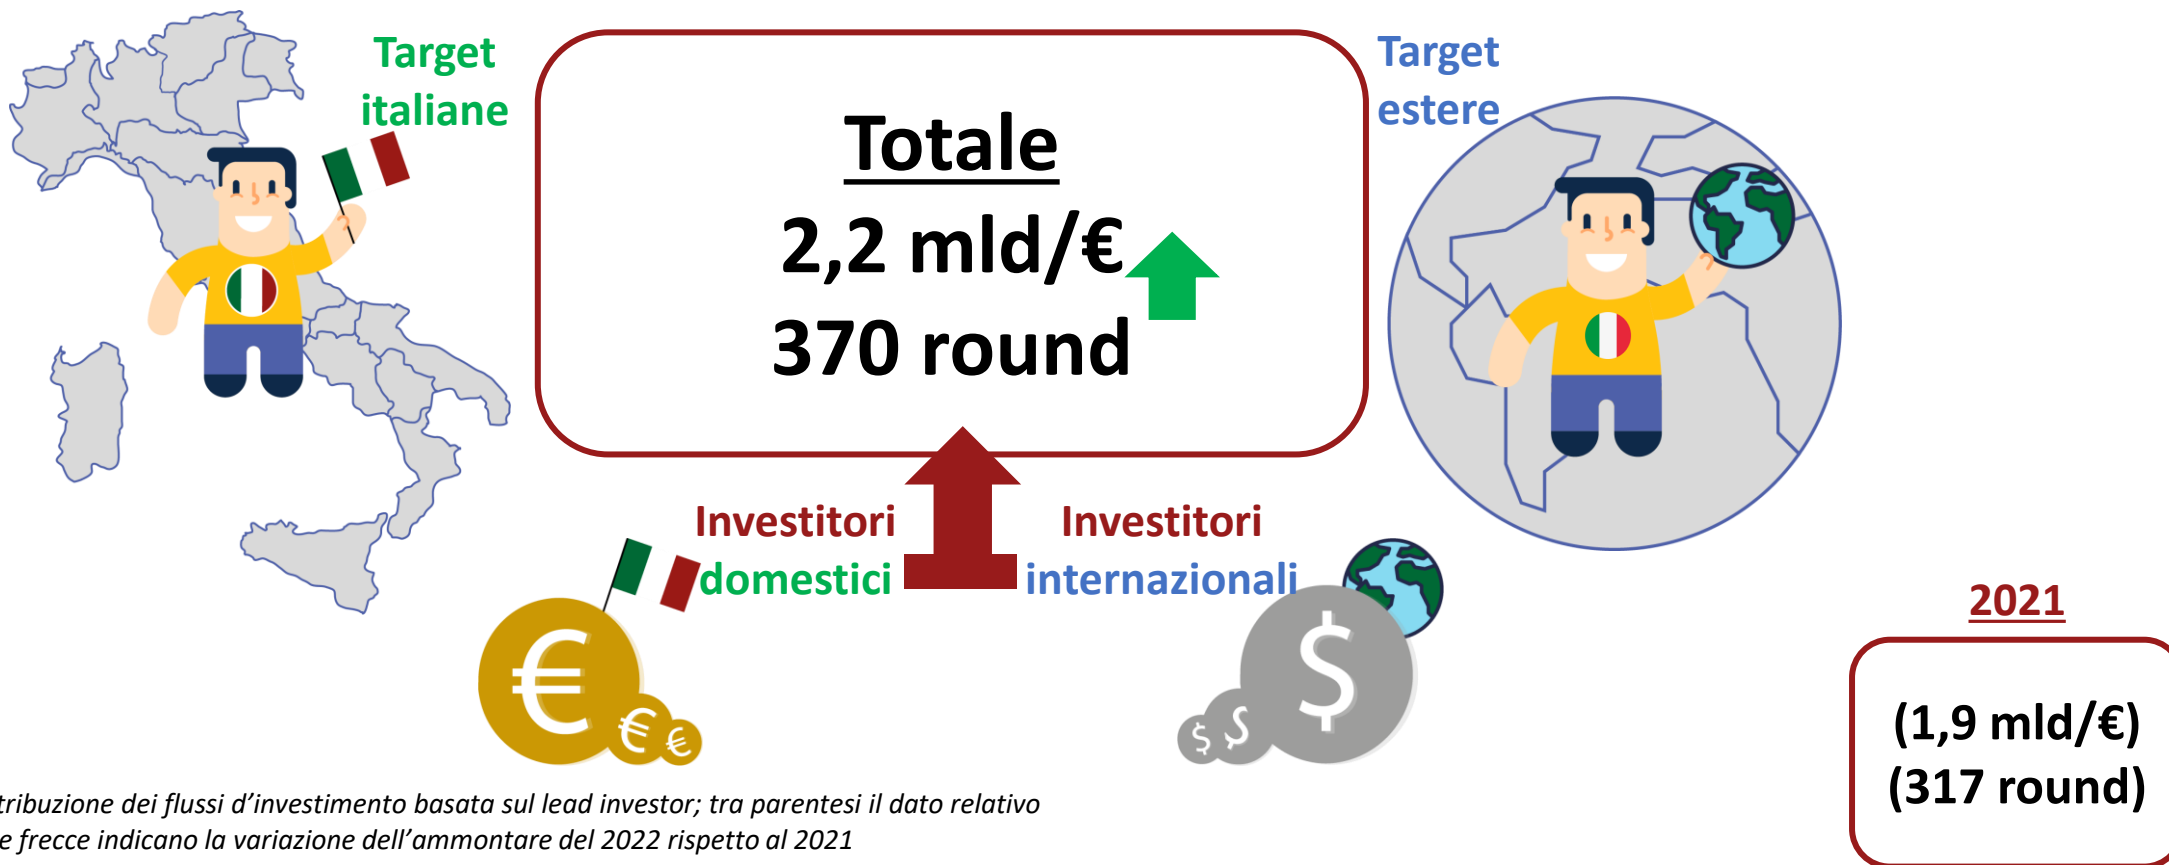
Target italiane

Totale
2,2 mld/€
370 round

Target estere

Investitori domestici

Investitori internazionali

2021

(1,9 mld/€)
(317 round)

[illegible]tribuzione dei flussi d'investimento basata sul lead investor; tra parentesi il dato relativo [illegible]e frecce indicano la variazione dell'ammontare del 2022 rispetto al 2021